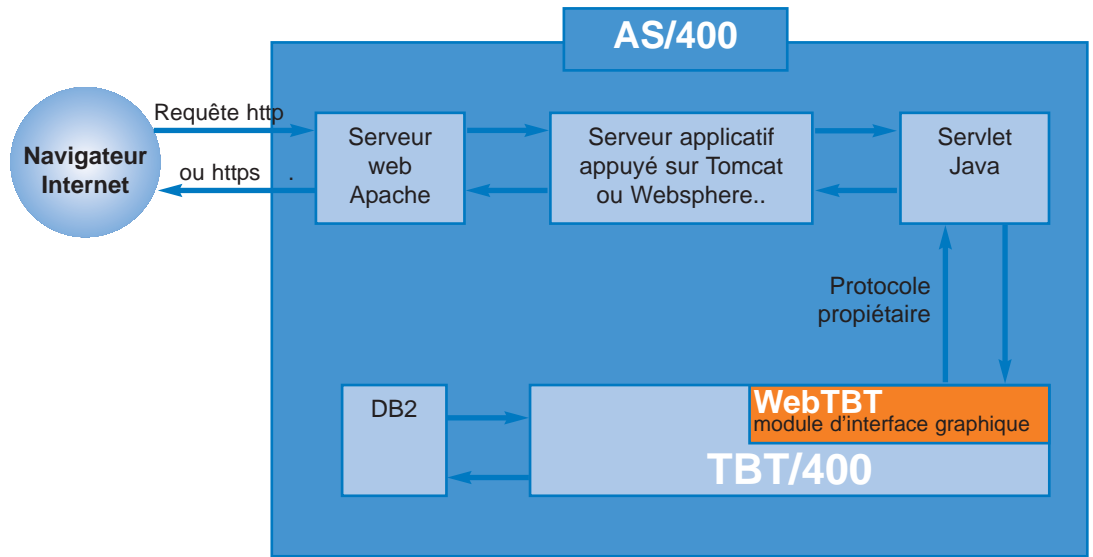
AS/400

Navigateur Internet

Requête http

ou https

Serveur web Apache

Serveur applicatif appuyé sur Tomcat ou Websphere..

Servlet Java

Protocole propiétaire

DB2

WebTBT
module d'interface graphique

TBT/400